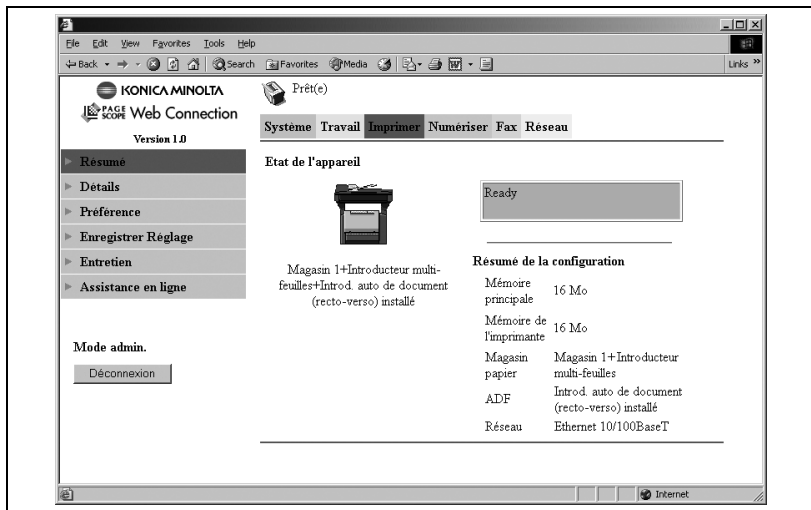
File Edit View Favorites Tools Help

Back Search Favorites Media Links

KONICA MINOLTA

PAGE SCOPE Web Connection

Version 1.0

Prêt(e)

Système Travail Imprimer Numériser Fax Réseau

Résumé

Détails

Préférence

Enregistrer Réglage

Entretien

Assistance en ligne

Mode admin.

Déconnexion

Etat de l'appareil

Ready

Magasin 1+Introducteur multi-feuilles+Introd. auto de document (recto-verso) installé

Résumé de la configuration

| | |
|---|---|
| Mémoire principale | 16 Mo |
| Mémoire de l'imprimante | 16 Mo |
| Magasin papier | Magasin 1+Introducteur multi-feuilles |
| ADF | Introd. auto de document (recto-verso) installé |
| Réseau | Ethernet 10/100BaseT |

Internet